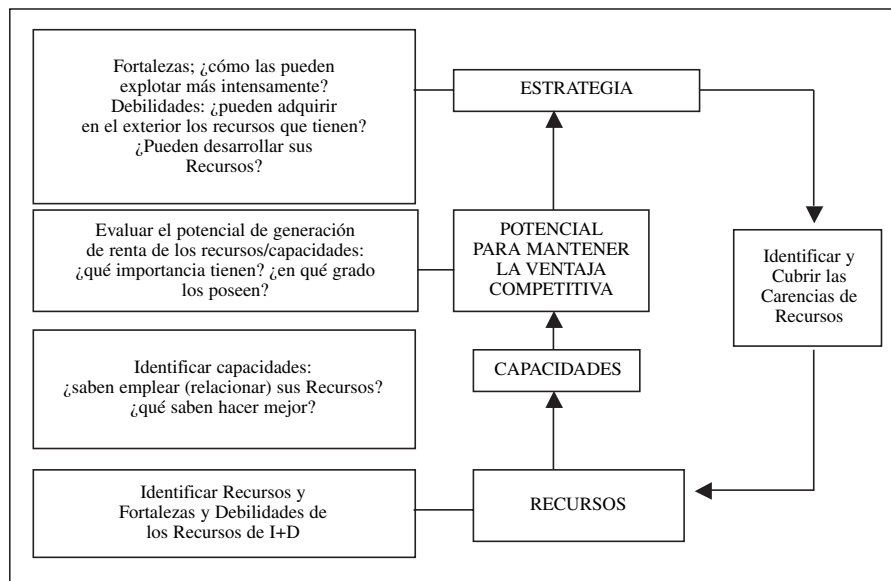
Fortalezas; ¿cómo las pueden explotar más intensamente? Debilidades: ¿pueden adquirir en el exterior los recursos que tienen? ¿Pueden desarrollar sus Recursos?

ESTRATEGIA

Evaluar el potencial de generación de renta de los recursos/capacidades: ¿qué importancia tienen? ¿en qué grado los poseen?

POTENCIAL PARA MANTENER LA VENTAJA COMPETITIVA

Identificar y Cubrir las Carencias de Recursos

Identificar capacidades: ¿saben emplear (relacionar) sus Recursos? ¿qué saben hacer mejor?

CAPACIDADES

Identificar Recursos y Fortalezas y Debilidades de los Recursos de I+D

RECURSOS